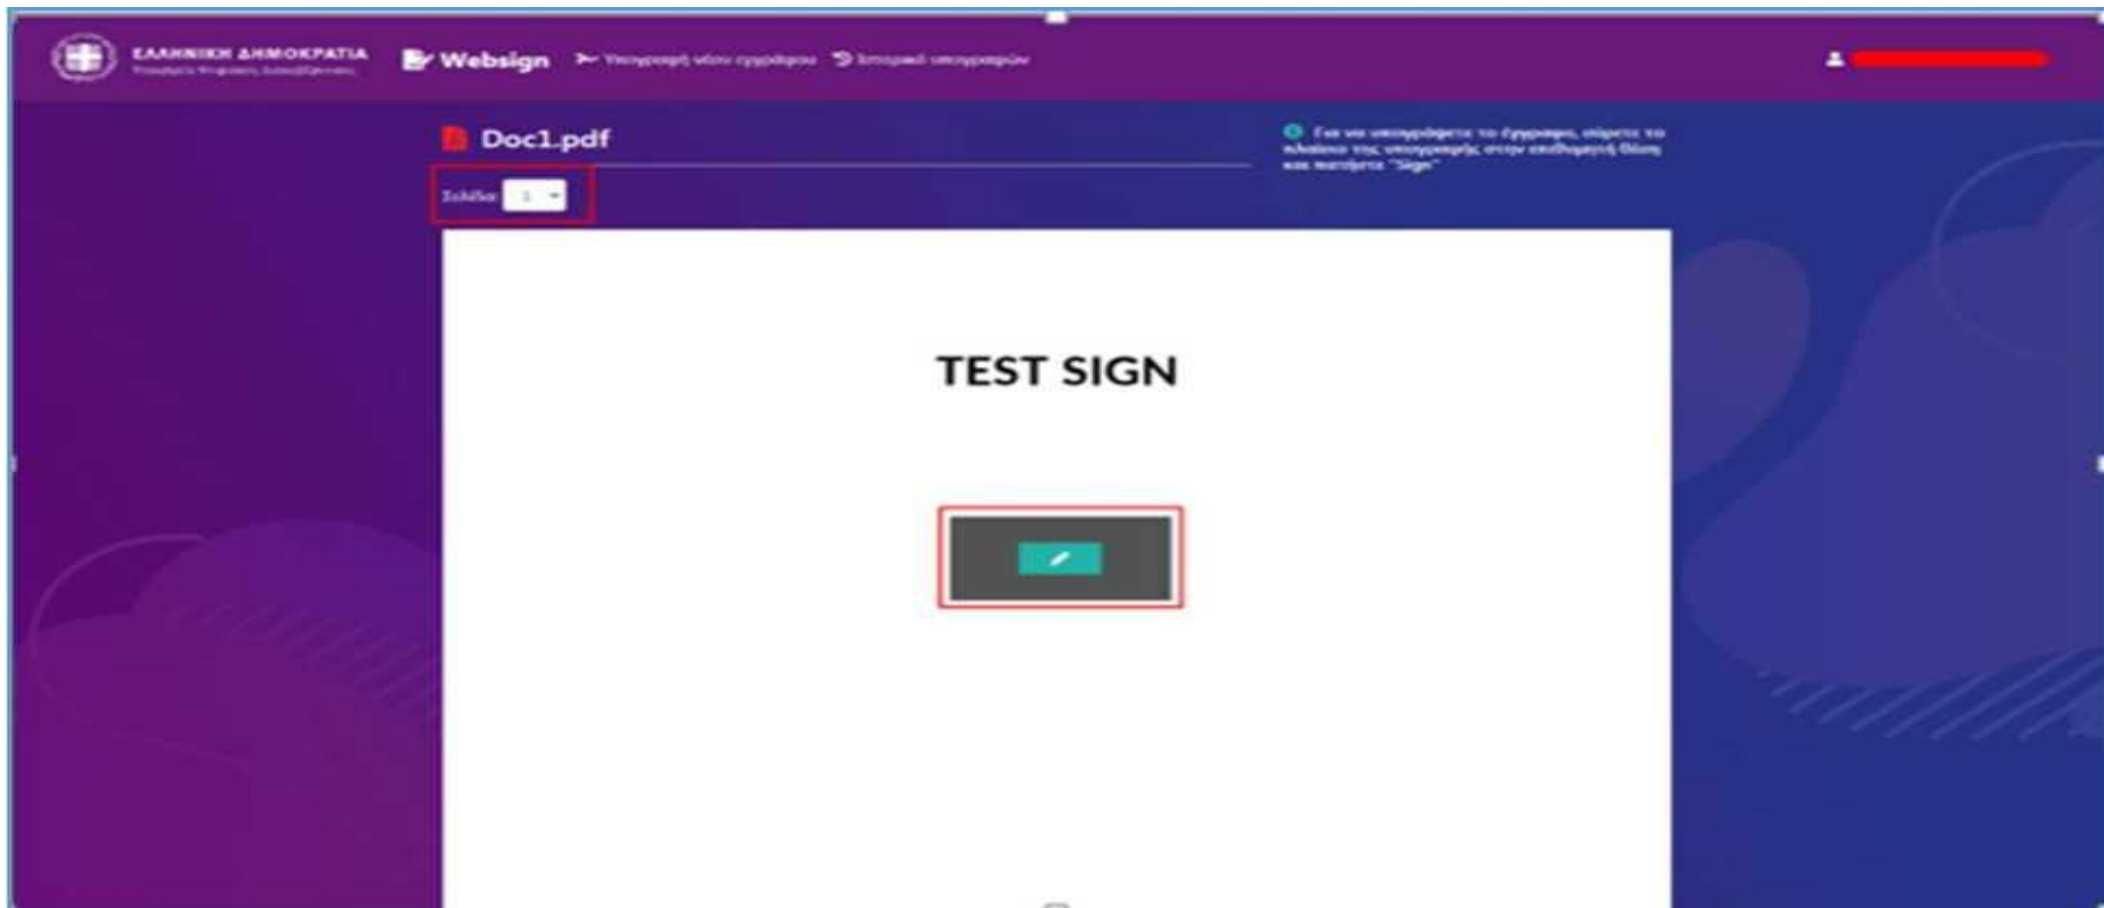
ΕΛΛΗΝΙΚΗ ΔΗΜΟΚΡΑΤΙΑ
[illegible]

Websign

Υπογραφή νέου εγγράφου

Ιστορικό υπογραφών

Doc1.pdf

Για να υπογράψετε το έγγραφο, σύρετε το πλαίσιο της υπογραφής στην επιθυμητή θέση και πατήστε "Sign"

Σελίδα 1

TEST SIGN